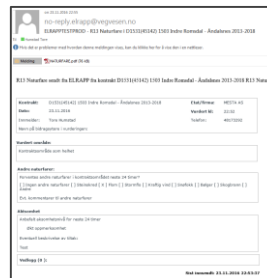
no-reply.elrapp@vegvesen.no
ELRAPPTESTPROD - R13 Naturfare (D15310/01142) 1503 Indre Romsdal - Åndalsnes 2015-2018
Til: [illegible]
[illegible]
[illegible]

R13 Naturfare sendt fra ELRAPP fra kontrakt D15310/01142 1503 Indre Romsdal - Åndalsnes 2015-2018 R13 Natu

| Kontrakt: | D15310/01142 1503 Indre Romsdal - Åndalsnes 2015-2018 | Eier/firma: | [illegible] |
|---|---|---|---|
| Dato: | 23.11.2016 | Vaktnr kl: | 22:02 |
| Innmelder: | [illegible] | Telefon: | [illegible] |

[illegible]

Varsel omfatter:
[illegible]

Andre naturfarer:
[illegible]
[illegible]
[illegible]

Aktivert:
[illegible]
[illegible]
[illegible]
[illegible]

Vedlegg (0):

Sist oversendt: 23.11.2016 22:03:07